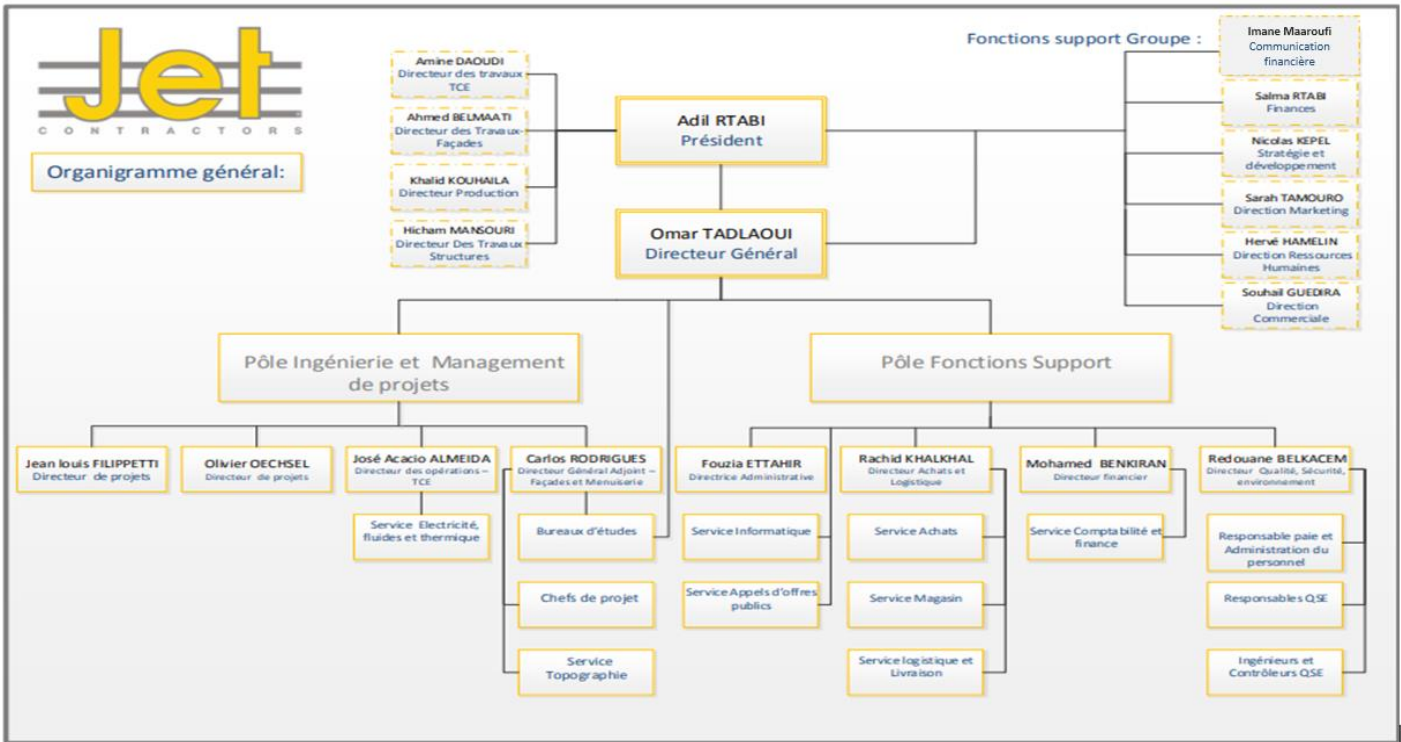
Jet
CONTRACTORS

Organigramme général:

Amine DAOUDI
Directeur des travaux TCE

Ahmed BELMAATI
Directeur des Travaux Façades

Khalid KOUHAILA
Directeur Production

Hicham MANSOURI
Directeur Des Travaux Structures

Adil RTABI
Président

Omar TADLAOUI
Directeur Général

Fonctions support Groupe :

Imane Maaroufi
Communication financière

Salma RTABI
Finances

Nicolas KEPEL
Stratégie et développement

Sarah TAMOURO
Direction Marketing

Hervé HAMELIN
Direction Ressources Humaines

Souhail GUEDIRA
Direction Commerciale

Pôle Ingénierie et Management de projets

Pôle Fonctions Support

Jean louis FILIPPETTI
Directeur de projets

Olivier OECHSEL
Directeur de projets

José Acacio ALMEIDA
Directeur des opérations – TCE

Service Electricité, fluides et thermique

Carlos RODRIGUES
Directeur Général Adjoint – Façades et Menuiserie

Bureaux d'études

Chefs de projet

Service Topographie

Fouzia ETTAHIR
Directrice Administrative

Service Informatique

Service Appels d'offres publics

Rachid KHALKHAL
Directeur Achats et Logistique

Service Achats

Service Magasin

Service logistique et Livraison

Mohamed BENKIRAN
Directeur financier

Service Comptabilité et finance

Redouane BELKACEM
Directeur Qualité, Sécurité, environnement

Responsable paie et Administration du personnel

Responsables QSE

Ingénieurs et Contrôleurs QSE